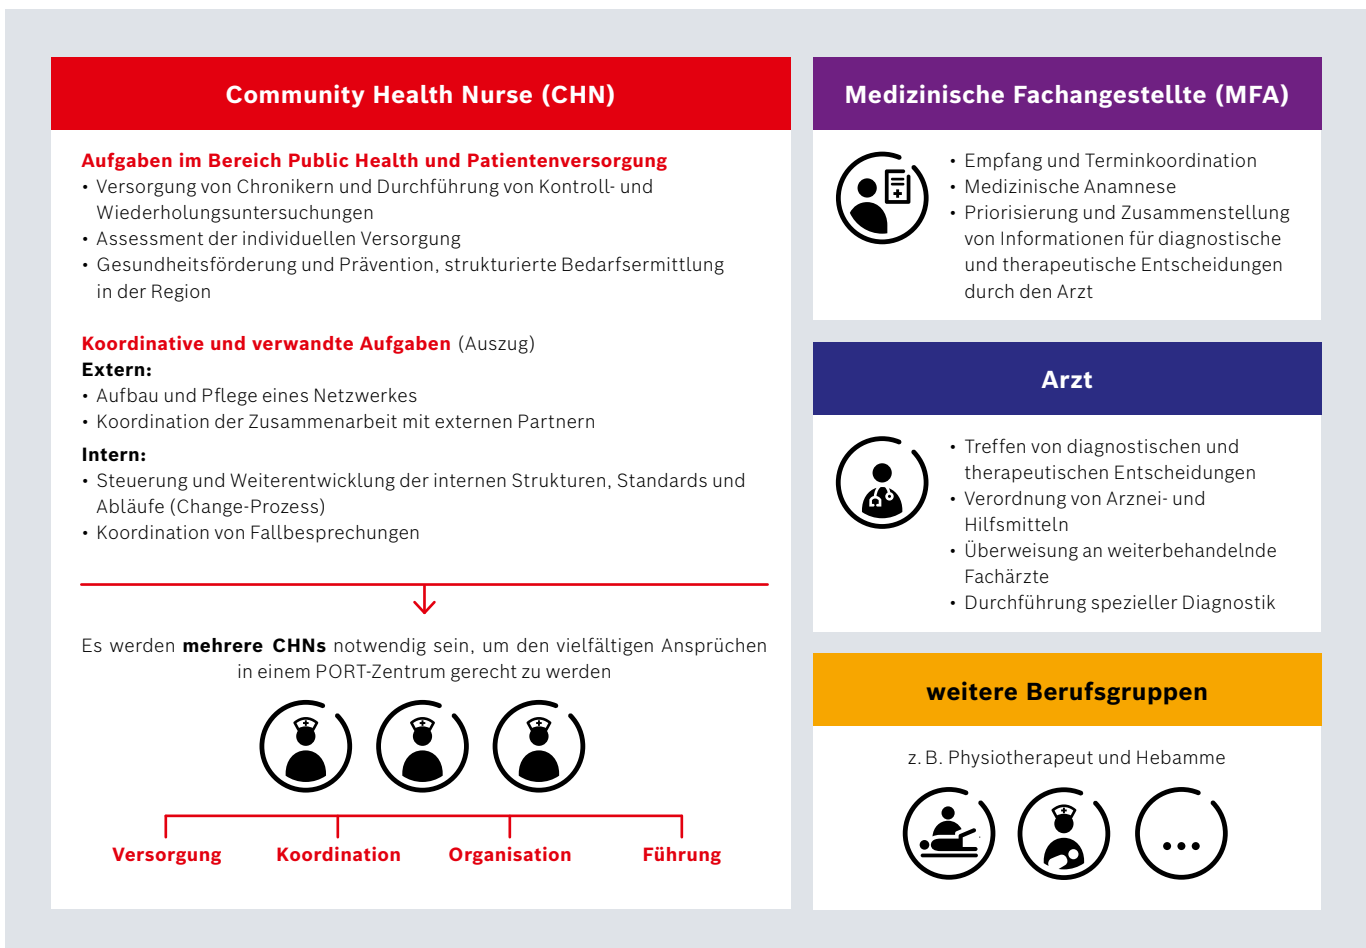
Community Health Nurse (CHN)

Aufgaben im Bereich Public Health und Patientenversorgung
• Versorgung von Chronikern und Durchführung von Kontroll- und Wiederholungsuntersuchungen
• Assessment der individuellen Versorgung
• Gesundheitsförderung und Prävention, strukturierte Bedarfsermittlung in der Region

Koordinative und verwandte Aufgaben (Auszug)
Extern:
• Aufbau und Pflege eines Netzwerkes
• Koordination der Zusammenarbeit mit externen Partnern
Intern:
• Steuerung und Weiterentwicklung der internen Strukturen, Standards und Abläufe (Change-Prozess)
• Koordination von Fallbesprechungen

Es werden mehrere CHNs notwendig sein, um den vielfältigen Ansprüchen in einem PORT-Zentrum gerecht zu werden

Versorgung Koordination Organisation Führung

Medizinische Fachangestellte (MFA)
• Empfang und Terminkoordination
• Medizinische Anamnese
• Priorisierung und Zusammenstellung von Informationen für diagnostische und therapeutische Entscheidungen durch den Arzt

Arzt
• Treffen von diagnostischen und therapeutischen Entscheidungen
• Verordnung von Arznei- und Hilfsmitteln
• Überweisung an weiterbehandelnde Fachärzte
• Durchführung spezieller Diagnostik

weitere Berufsgruppen
z. B. Physiotherapeut und Hebamme
...